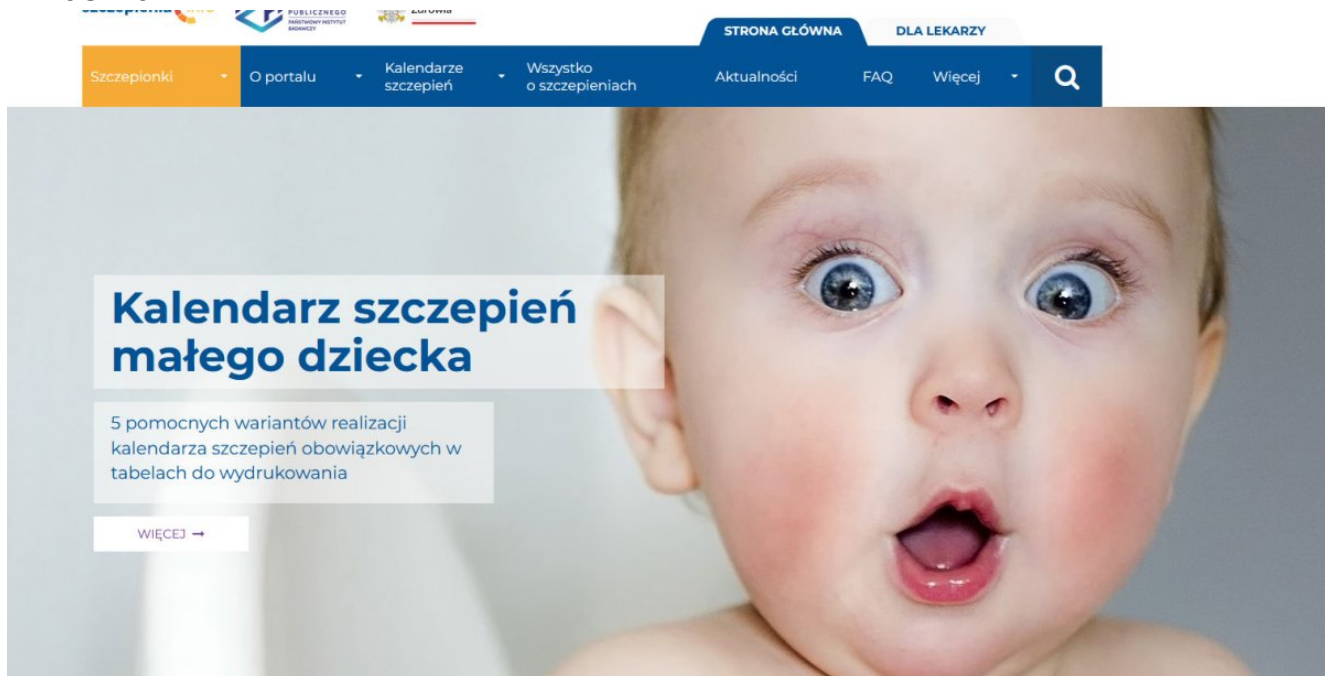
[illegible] PUBLICZNEGO PAŃSTWOWY INSTYTUT BADAWCZY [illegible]

STRONA GŁÓWNA DLA LEKARZY

Szczepionki O portalu Kalendarze szczepień Wszystko o szczepieniach Aktualności FAQ Więcej

Kalendarz szczepień małego dziecka

5 pomocnych wariantów realizacji kalendarza szczepień obowiązkowych w tabelach do wydrukowania

WIĘCEJ →